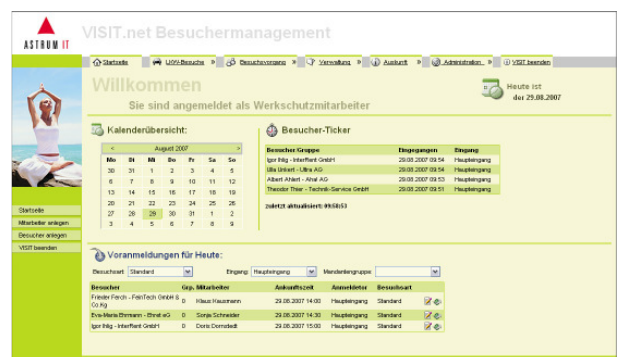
ASTRUM IT

VISIT.net Besuchermanagement

Startseite » LKW-Besuche » Besuchsvorgang » Verwaltung » Auskunft » Administration » VISIT beenden

Willkommen

Sie sind angemeldet als Werkschutzmitarbeiter

Heute ist der 29.08.2007

Kalenderübersicht:

| < | | | August 2007 | | | > |
|---|---|---|---|---|---|---|
| Mo | Di | Mi | Do | Fr | Sa | So |
| 30 | 31 | 1 | 2 | 3 | 4 | 5 |
| 6 | 7 | 8 | 9 | 10 | 11 | 12 |
| 13 | 14 | 15 | 16 | 17 | 18 | 19 |
| 20 | 21 | 22 | 23 | 24 | 25 | 26 |
| 27 | 28 | 29 | 30 | 31 | 1 | 2 |
| 3 | 4 | 5 | 6 | 7 | 8 | 9 |

Besucher-Ticker

| Besucher/Gruppe | Eingegangen | Eingang |
|---|---|---|
| Igor Ihlig - Interfferit GmbH | 29.08.2007 09:54 | Haupteingang |
| Ulla Unkert - Ultra AG | 29.08.2007 09:54 | Haupteingang |
| Albert Ahlert - Ahal AG | 29.08.2007 09:53 | Haupteingang |
| Theodor Thier - Technik-Service GmbH | 29.08.2007 09:51 | Haupteingang |

zuletzt aktualisiert: 09:58:53

Startseite
Mitarbeiter anlegen
Besucher anlegen
VISIT beenden

Voranmeldungen für Heute:

Besuchsart Standard Eingang Haupteingang Mandantengruppe

| Besucher | Grp. | Mitarbeiter | Ankunftszeit | Anmeldetor | Besuchsart |
|---|---|---|---|---|---|
| Friester Ferch - FeinTech GmbH & Co.Kg | 0 | Klaus Haussmann | 29.08.2007 14:00 | Haupteingang | Standard |
| Eva-Maria Ehrmann - Ehret eG | 0 | Sonja Schneider | 29.08.2007 14:30 | Haupteingang | Standard |
| Igor Ihlig - Interfferit GmbH | 0 | Doris Dornstedt | 29.08.2007 15:00 | Haupteingang | Standard |